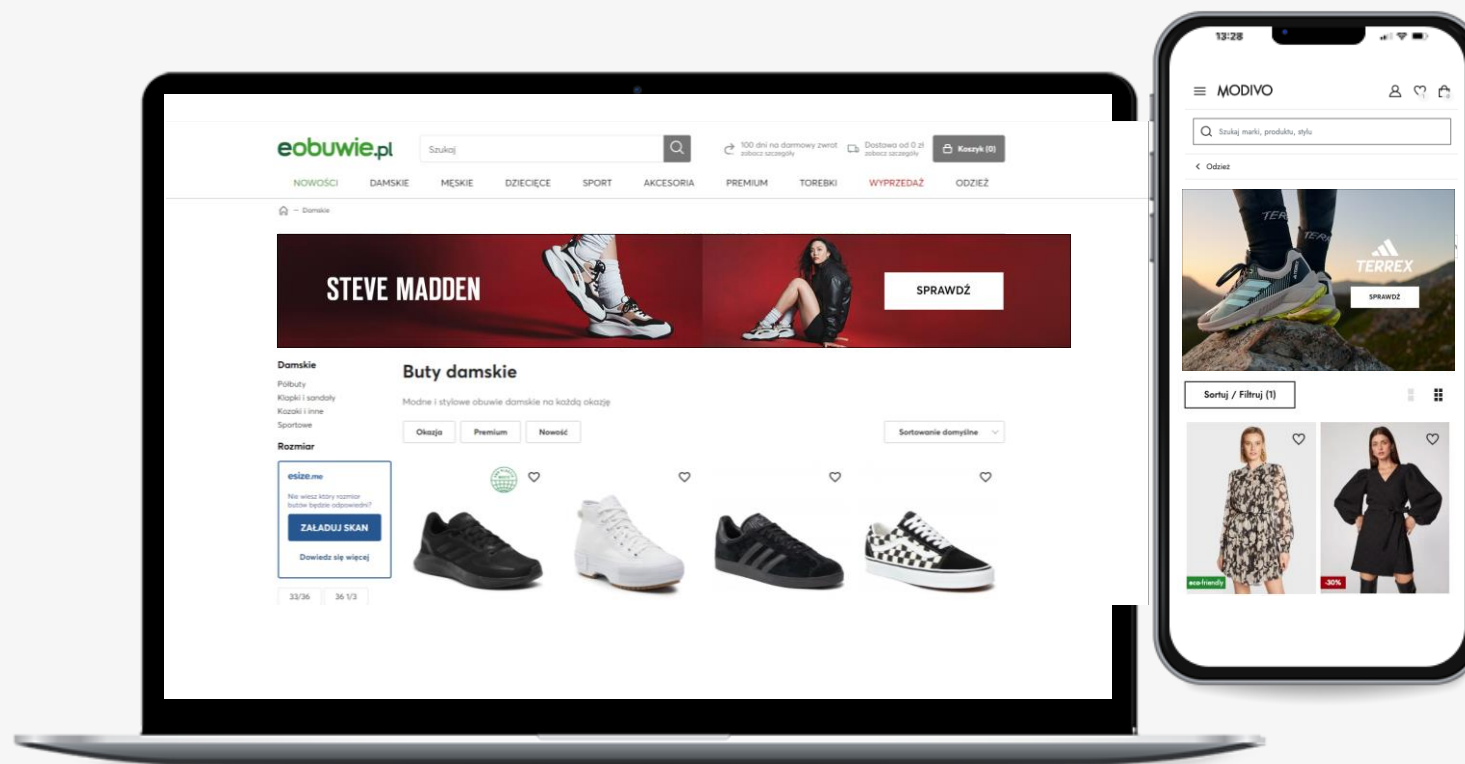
eobuwie.pl

Szukaj

100 dni na darmowy zwrot
zobacz szczegóły

Dostawa od 0 zł
zobacz szczegóły

Koszyk (0)

NOWOŚCI DAMSKIE MĘSKIE DZIECIĘCE SPORT AKCESORIA PREMIUM TOREBKI WYPRZEDAŻ ODZIEŻ

Damskie

STEVE MADDEN

SPRAWDŹ

Damskie
Półbuty
Klapki i sandały
Kozaki i inne
Sportowe

Rozmiar

esize.me
Nie wiesz który rozmiar butów będzie odpowiedni?
ZAŁADUJ SKAN
Dowiedz się więcej

33/36 36 1/3

Buty damskie

Modne i stylowe obuwie damskie na każdą okazję

Okazja Premium Nowość

Sortowanie domyślne

13:28

MODIVO

Szukaj marki, produktu, stylu

Odzież

TERREX

SPRAWDŹ

Sortuj / Filtruj (1)

eco-friendly

-30%